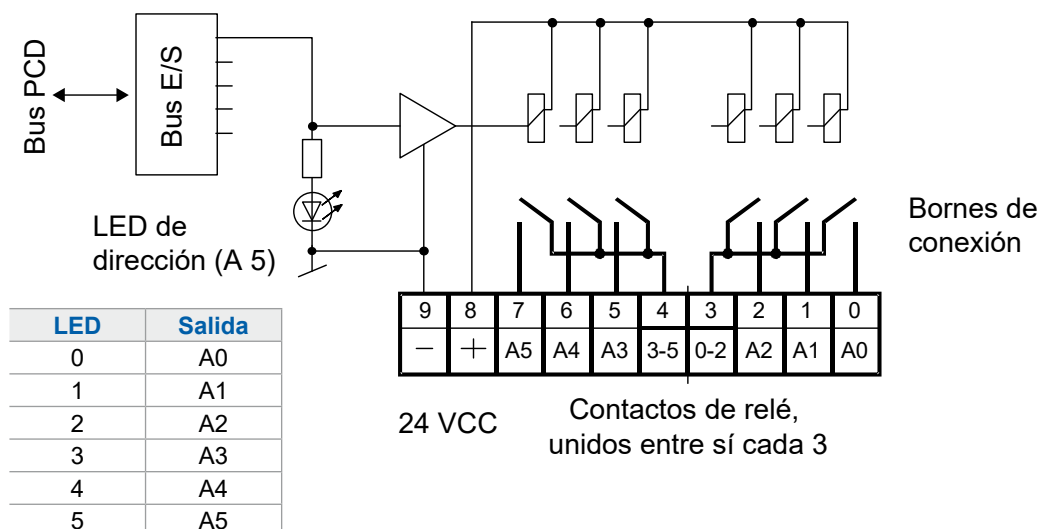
Bus PCD

Bus E/S

LED de dirección (A 5)

Bornes de conexión

| 9 | 8 | 7 | 6 | 5 | 4 | 3 | 2 | 1 | 0 |
|---|---|---|---|---|---|---|---|---|---|
| − | + | A5 | A4 | A3 | 3-5 | 0-2 | A2 | A1 | A0 |

24 VCC

Contactos de relé, unidos entre sí cada 3

| LED | Salida |
|---|---|
| 0 | A0 |
| 1 | A1 |
| 2 | A2 |
| 3 | A3 |
| 4 | A4 |
| 5 | A5 |